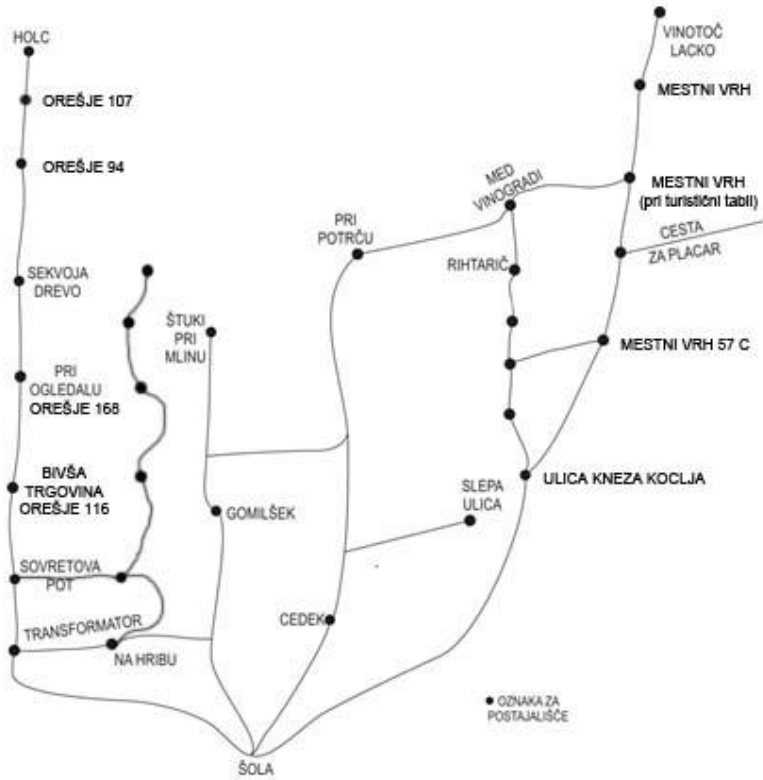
HOLC

OREŠJE 107

OREŠJE 94

SEKVOJA DREVO

PRI OGLEDALU
OREŠJE 168

BIVŠA TRGOVINA OREŠJE 116

SOVRETOVA POT

TRANSFORMATOR

NA HRIBU

ŠTUKI PRI MLINU

GOMILŠEK

CEDEK

PRI POTRČU

MED VINOGRADI

RIHTARIČ

SLEPA ULICA

VINOTOČ LACKO

MESTNI VRH

MESTNI VRH (pri turistični tabli)

CESTA ZA PLACAR

MESTNI VRH 57 C

ULICA KNEZA KOCLJA

ŠOLA

OZNAKA ZA POSTAJALIŠČE